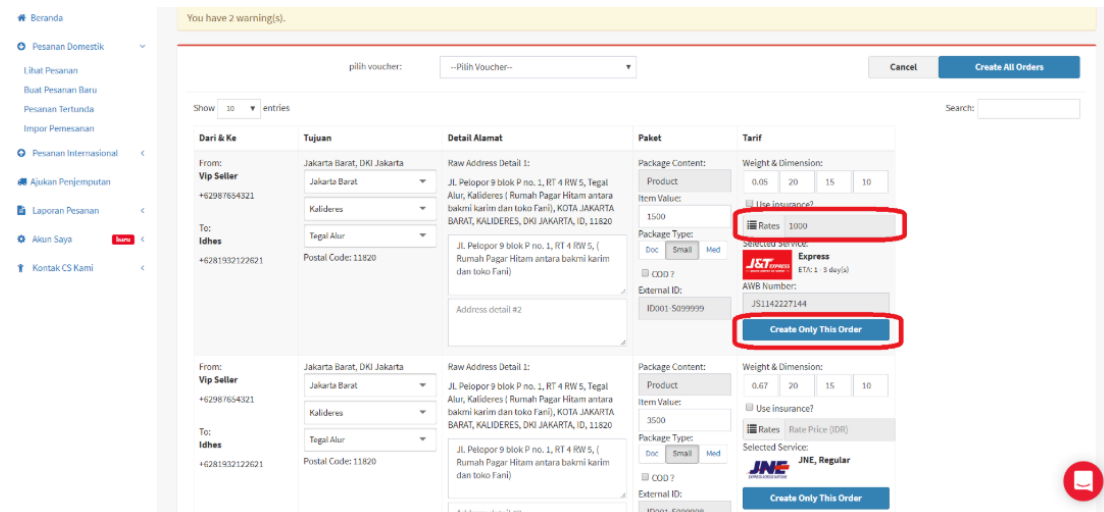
Beranda

Pesanan Domestik

Lihat Pesanan

Buat Pesanan Baru

Pesanan Tertunda

Impor Pemesanan

Pesanan Internasional

Ajukan Penjemputan

Laporan Pesanan

Akun Saya baru

Kontak CS Kami

You have 2 warning(s).

pilih voucher: --Pilih Voucher--

Cancel

Create All Orders

Show 10 entries

Search:

| Dari & Ke | Tujuan | Detail Alamat | Paket | Tarif |
|---|---|---|---|---|
| From: Vip Seller +62987654321 To: Idhes +6281932122621 | Jakarta Barat, DKI Jakarta Jakarta Barat Kalideres Tegal Alur Postal Code: 11820 | Raw Address Detail 1: Jl. Pelopor 9 blok P no. 1, RT 4 RW 5, Tegal Alur, Kalideres ( Rumah Pagar Hitam antara bakmi karim dan toko Fani), KOTA JAKARTA BARAT, KALIDERES, DKI JAKARTA, ID, 11820 Jl. Pelopor 9 blok P no. 1, RT 4 RW 5, ( Rumah Pagar Hitam antara bakmi karim dan toko Fani) Address detail #2 | Package Content: Product Item Value: 1500 Package Type: Doc Small Med COD ? External ID: ID001-S099999 | Weight & Dimension: 0.05 20 15 10 Use insurance? Rates 1000 Selected Service: Express ETA: 1 - 3 day(s) AWB Number: JS1142227144 Create Only This Order |
| From: Vip Seller +62987654321 To: Idhes +6281932122621 | Jakarta Barat, DKI Jakarta Jakarta Barat Kalideres Tegal Alur Postal Code: 11820 | Raw Address Detail 1: Jl. Pelopor 9 blok P no. 1, RT 4 RW 5, Tegal Alur, Kalideres ( Rumah Pagar Hitam antara bakmi karim dan toko Fani), KOTA JAKARTA BARAT, KALIDERES, DKI JAKARTA, ID, 11820 Jl. Pelopor 9 blok P no. 1, RT 4 RW 5, ( Rumah Pagar Hitam antara bakmi karim dan toko Fani) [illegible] | Package Content: Product Item Value: 3500 Package Type: Doc Small Med COD ? External ID: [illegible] | Weight & Dimension: 0.67 20 15 10 Use insurance? Rates Rate Price (IDR) Selected Service: JNE JNE, Regular Create Only This Order |